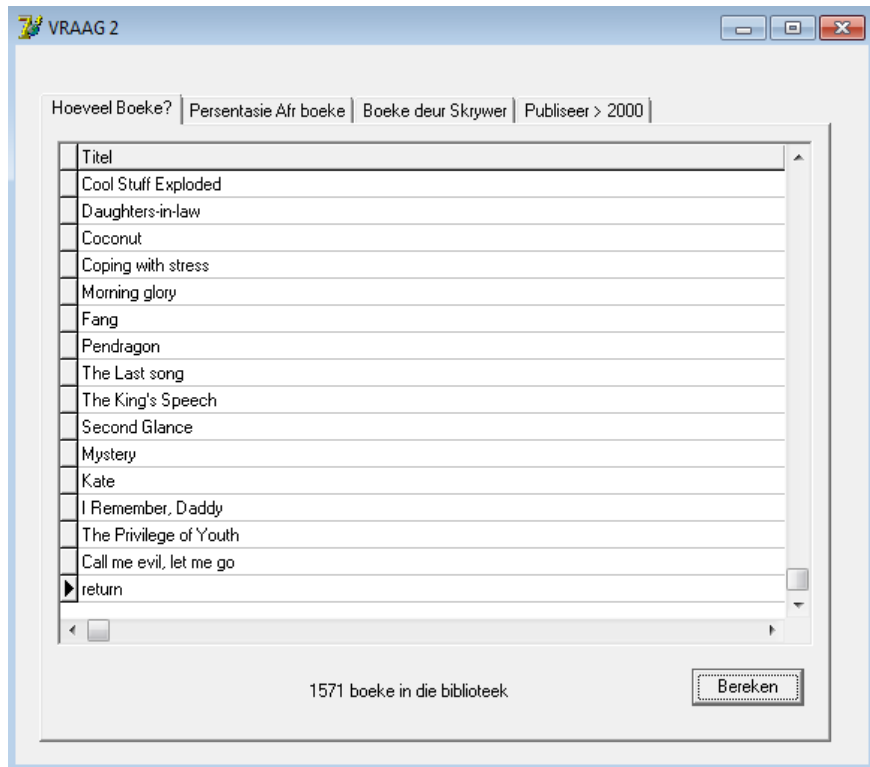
VRAAG 2

Hoeveel Boeke? | Persentasie Afr boeke | Boeke deur Skrywer | Publiseer > 2000

| Titel |
|---|
| Cool Stuff Exploded |
| Daughters-in-law |
| Coconut |
| Coping with stress |
| Morning glory |
| Fang |
| Pendragon |
| The Last song |
| The King's Speech |
| Second Glance |
| Mystery |
| Kate |
| I Remember, Daddy |
| The Privilege of Youth |
| Call me evil, let me go |
| return |

1571 boeke in die biblioteek

Bereken